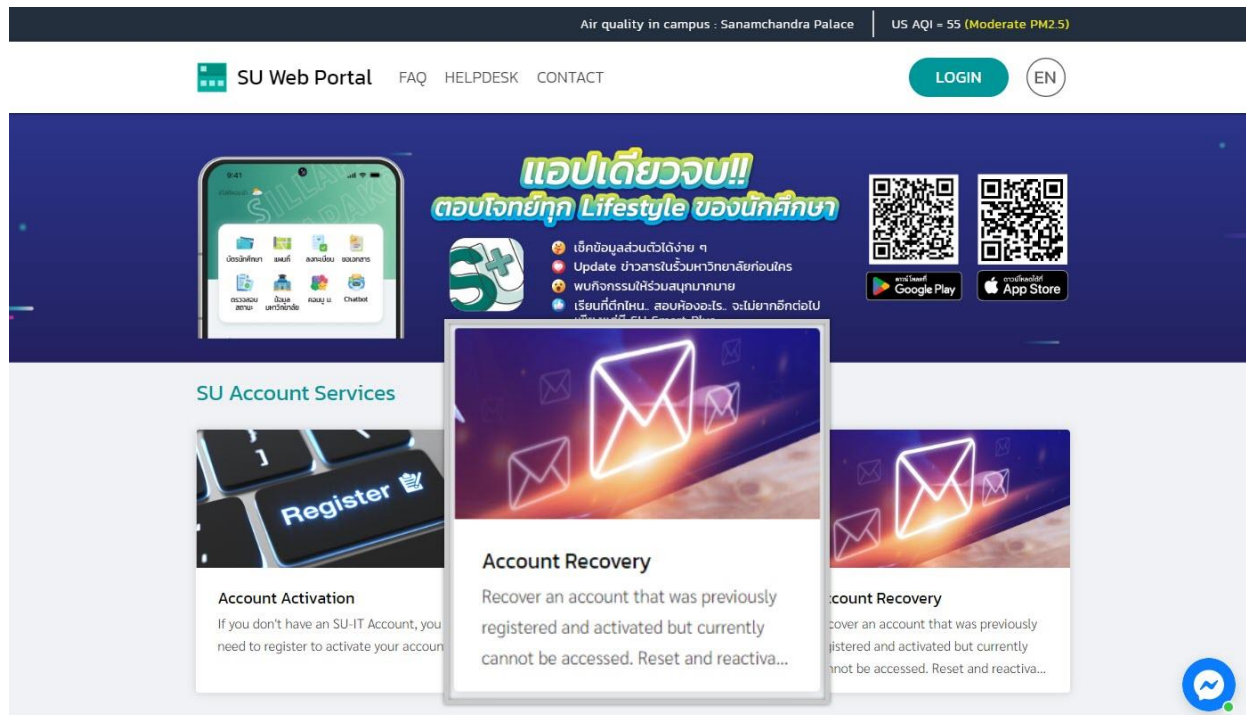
Air quality in campus : Sanamchandra Palace | US AQI = 55 (Moderate PM2.5)

SU Web Portal FAQ HELPDESK CONTACT LOGIN EN

แอปเดียวจบ!!
ตอบโจทย์ทุก Lifestyle ของนักศึกษา

เช็คข้อมูลส่วนตัวได้ง่าย ๆ
Update ข่าวสารในรั้วมหาวิทยาลัยก่อนใคร
พบกิจกรรมให้ร่วมสนุกมากมาย
เรียนที่ตึกไหน.. สอบห้องอะไร.. จะไม่ยากอีกต่อไป

9:41
บัตรนักศึกษา แผนที่ ลงทะเบียน ขอเอกสาร
ตรวจสอบสถานะ ข้อมูลมหาวิทยาลัย คอมมู แ... Chatbot

Google Play
App Store

SU Account Services

Register

Account Activation
If you don't have an SU-IT Account, you need to register to activate your accoun

Account Recovery
Recover an account that was previously registered and activated but currently cannot be accessed. Reset and reactiva...

count Recovery
cover an account that was previously gistered and activated but currently not be accessed. Reset and reactiva...